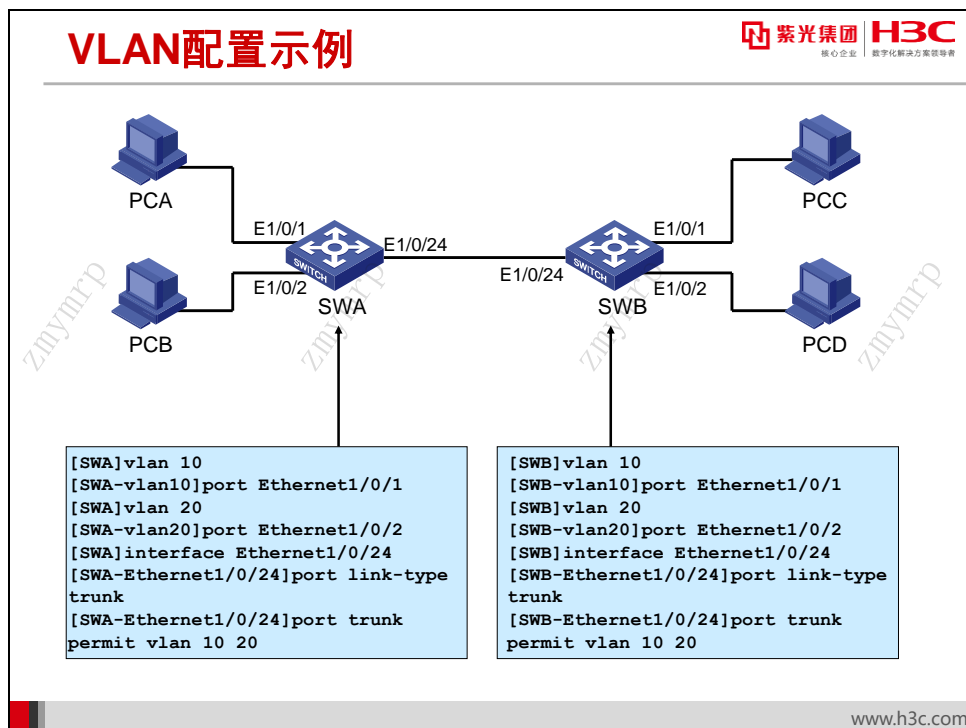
VLAN配置示例

紫光集团 核心企业 H3C 数字化解决方案领导者

PCA
PCB
E1/0/1
E1/0/2
SWITCH
SWA
E1/0/24
E1/0/24
SWITCH
SWB
E1/0/1
E1/0/2
PCC
PCD

zmymrp
zmymrp
zmymrp
zmymrp

[SWA]vlan 10
[SWA-vlan10]port Ethernet1/0/1
[SWA]vlan 20
[SWA-vlan20]port Ethernet1/0/2
[SWA]interface Ethernet1/0/24
[SWA-Ethernet1/0/24]port link-type trunk
[SWA-Ethernet1/0/24]port trunk permit vlan 10 20

[SWB]vlan 10
[SWB-vlan10]port Ethernet1/0/1
[SWB]vlan 20
[SWB-vlan20]port Ethernet1/0/2
[SWB]interface Ethernet1/0/24
[SWB-Ethernet1/0/24]port link-type trunk
[SWB-Ethernet1/0/24]port trunk permit vlan 10 20

www.h3c.com